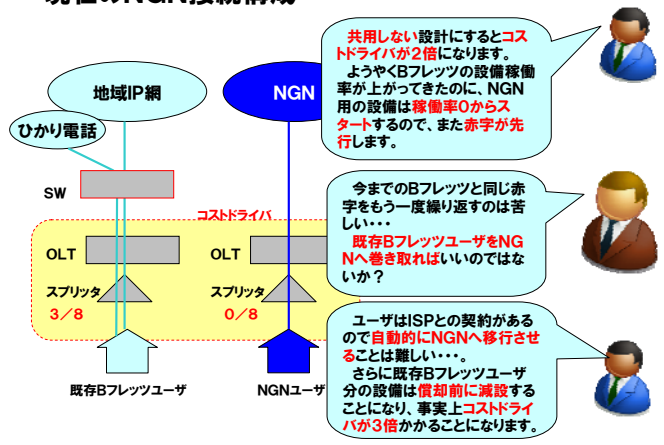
現在のNGN接続構成

地域IP網

ひかり電話

NGN

SW

コストドライバ

OLT

OLT

スプリッタ

スプリッタ

3／8

0／8

既存Bフレッツユーザ

NGNユーザ

共用しない設計にするとコストドライバが2倍になります。
ようやくBフレッツの設備稼働率が上がってきたのに、NGN用の設備は稼働率0からスタートするので、また赤字が先行します。

今までのBフレッツと同じ赤字をもう一度繰り返すのは苦しい・・・
既存BフレッツユーザをNGNへ巻き取ればいいのではないか？

ユーザはISPとの契約があるので自動的にNGNへ移行させることは難しい・・・。
さらに既存Bフレッツユーザ分の設備は償却前に減設することになり、事実上コストドライバが3倍かかることになります。